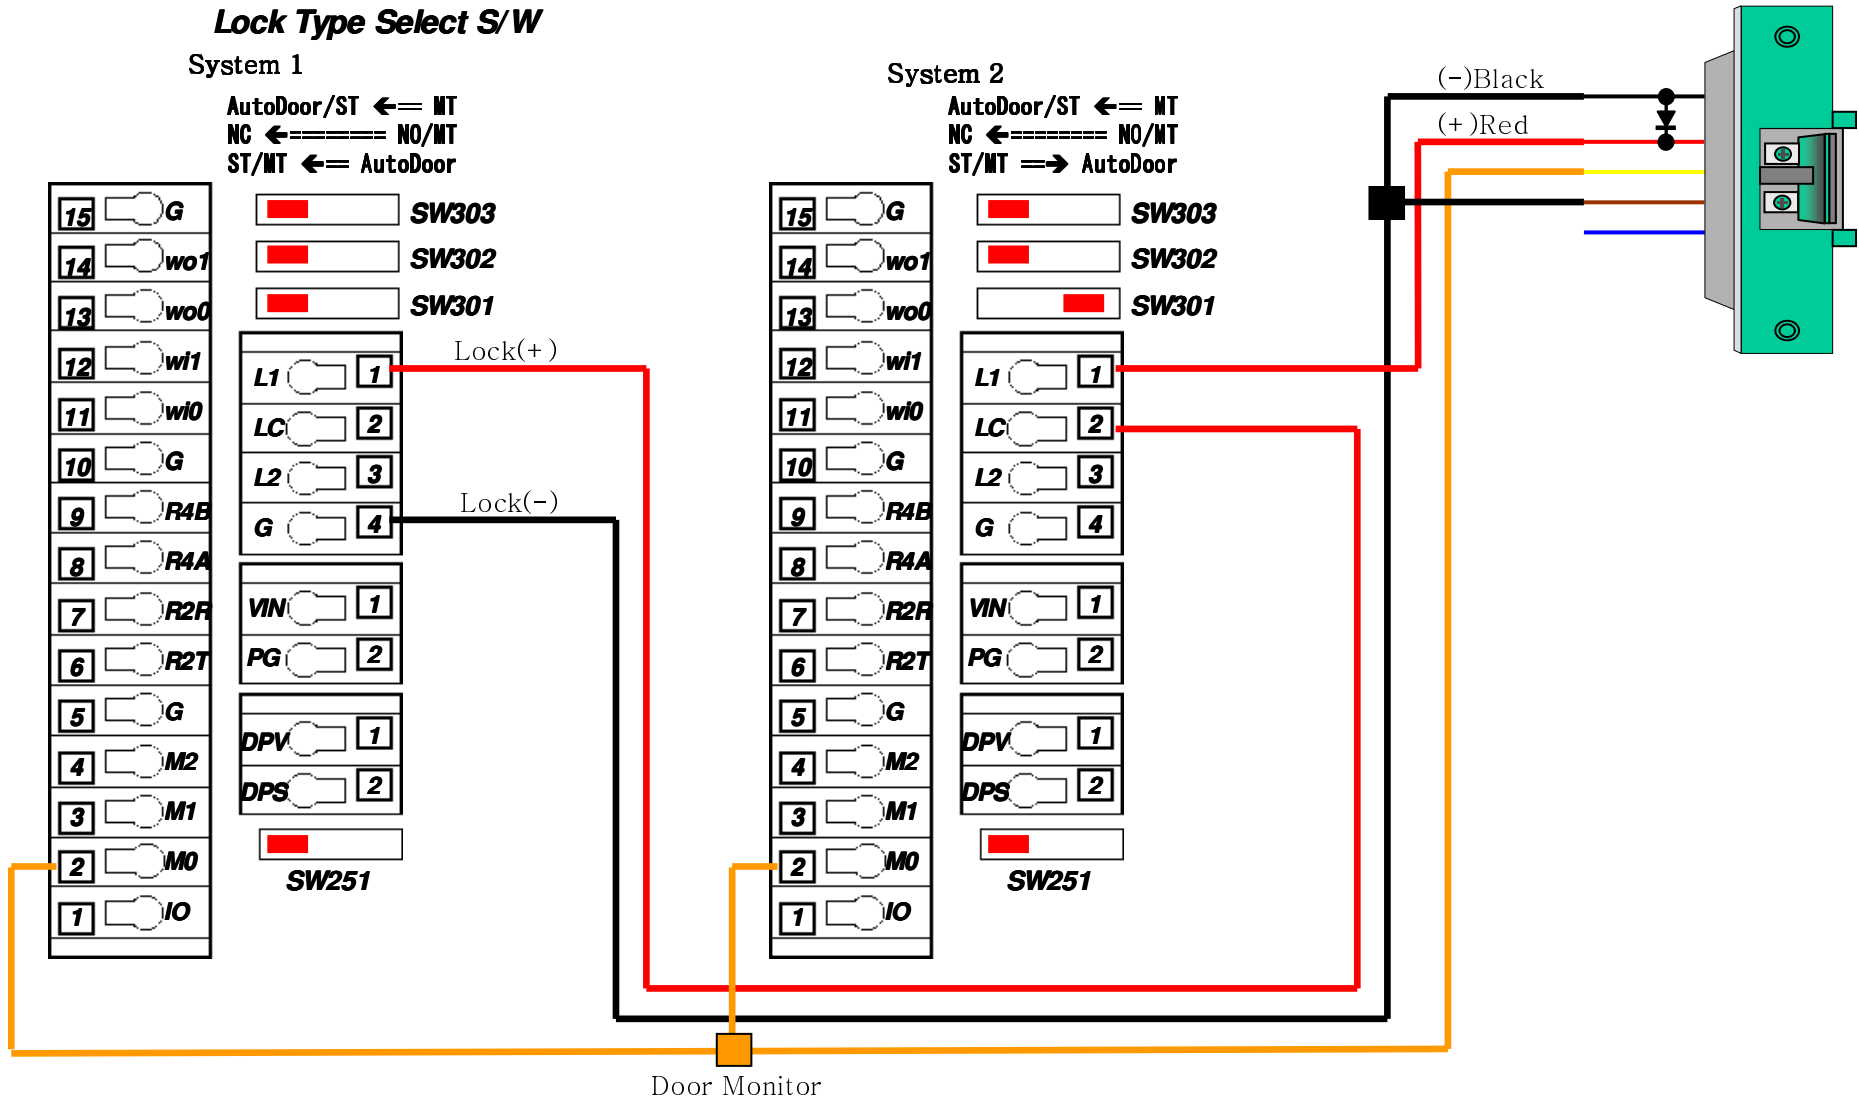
Lock Type Select S/W

System 1

AutoDoor/ST ⟸ MT
NC ⟸======= NO/MT
ST/MT ⟸ AutoDoor

SW303
SW302
SW301

15 G
14 wo1
13 wo0
12 wi1
11 wi0
10 G
9 R4B
8 R4A
7 R2R
6 R2T
5 G
4 M2
3 M1
2 M0
1 IO

L1 1
LC 2
L2 3
G 4

Lock(+)
Lock(-)

VIN 1
PG 2

DPV 1
DPS 2

SW251

System 2

AutoDoor/ST ⟸ MT
NC ⟸======== NO/MT
ST/MT ⟹ AutoDoor

SW303
SW302
SW301

15 G
14 wo1
13 wo0
12 wi1
11 wi0
10 G
9 R4B
8 R4A
7 R2R
6 R2T
5 G
4 M2
3 M1
2 M0
1 IO

L1 1
LC 2
L2 3
G 4

VIN 1
PG 2

DPV 1
DPS 2

SW251

(-)Black
(+)Red

Door Monitor